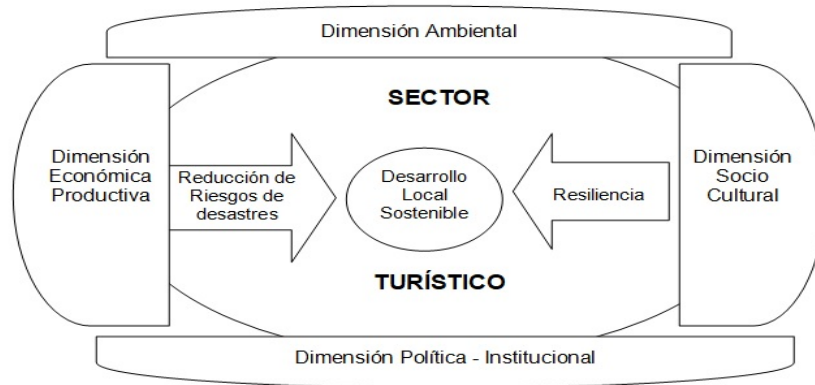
Dimensión Ambiental

SECTOR

Dimensión Económica Productiva

Reducción de Riesgos de desastres

Desarrollo Local Sostenible

Resiliencia

Dimensión Socio Cultural

TURÍSTICO

Dimensión Política - Institucional